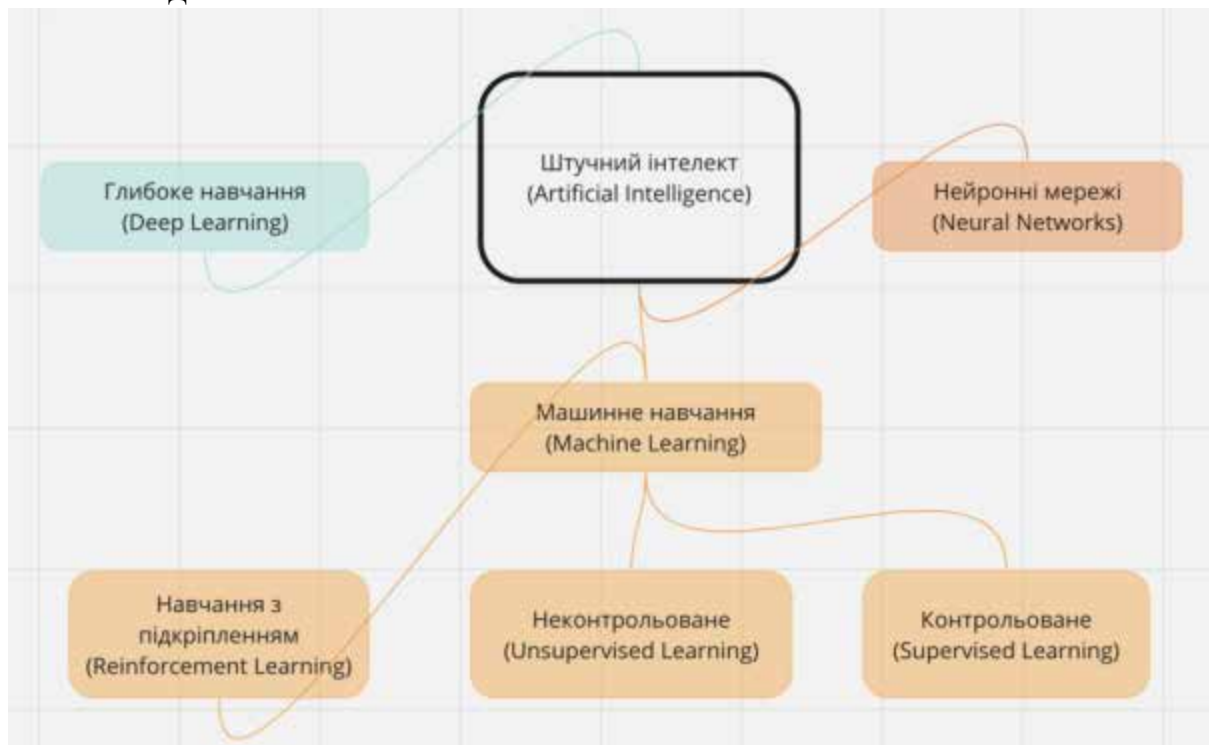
Штучний інтелект
(Artificial Intelligence)

Глибоке навчання
(Deep Learning)

Нейронні мережі
(Neural Networks)

Машинне навчання
(Machine Learning)

Навчання з підкріпленням
(Reinforcement Learning)

Неконтрольоване
(Unsupervised Learning)

Контрольоване
(Supervised Learning)